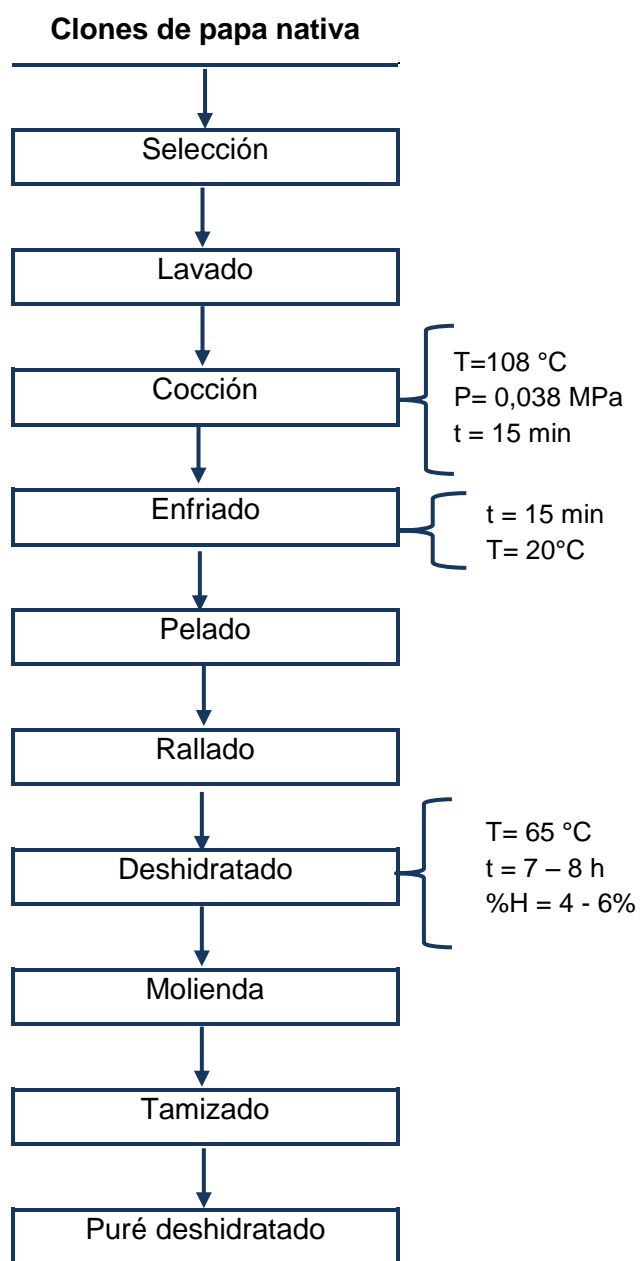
Clones de papa nativa

Selección

Lavado

Cocción

T=108 °C
P= 0,038 MPa
t = 15 min

Enfriado

t = 15 min
T= 20°C

Pelado

Rallado

Deshidratado

T= 65 °C
t = 7 – 8 h
%H = 4 - 6%

Molienda

Tamizado

Puré deshidratado